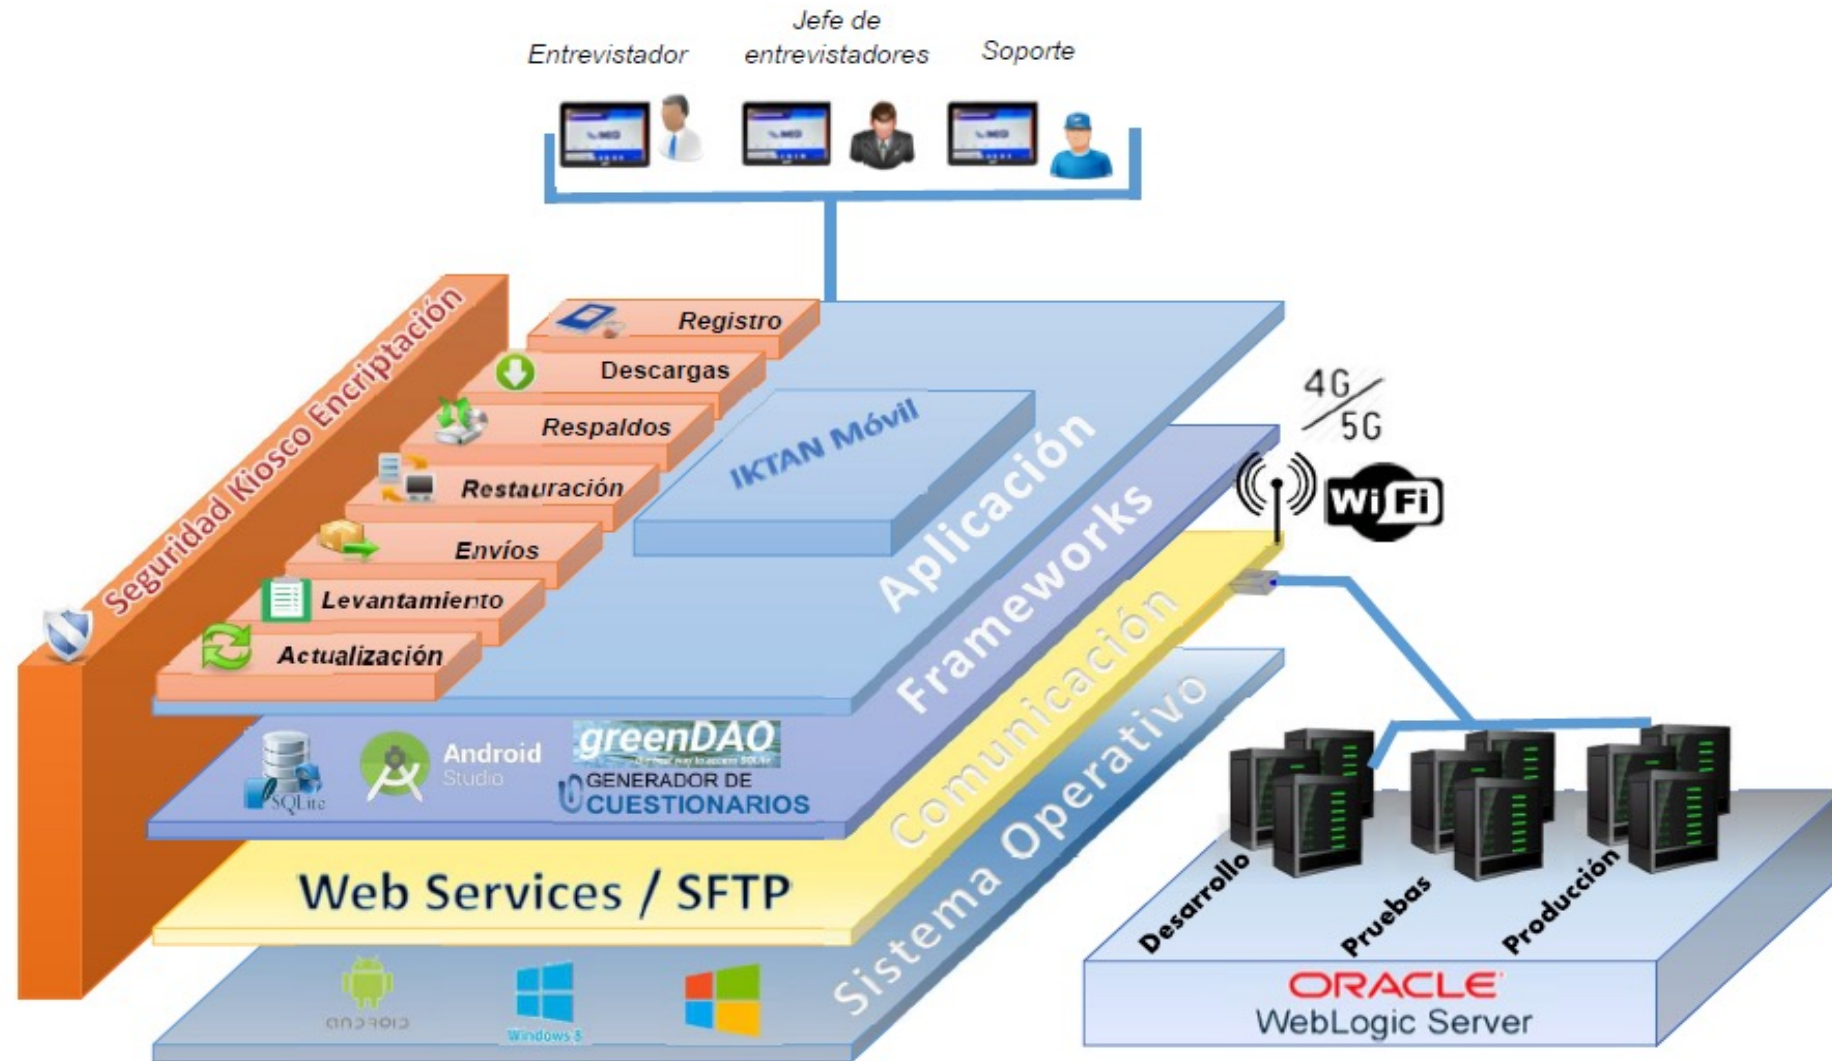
Entrevistador

Jefe de entrevistadores

Soporte

Seguridad Kiosco Encriptación

Registro

Descargas

Respaldos

Restauración

Envíos

Levantamiento

Actualización

IKTAN Móvil

Aplicación

Frameworks

Comunicación

Sistema Operativo

4G/5G

WiFi

SQLite

Android Studio

greenDAO

GENERADOR DE CUESTIONARIOS

Web Services / SFTP

android

Windows 8

Desarrollo

Pruebas

Producción

ORACLE

WebLogic Server